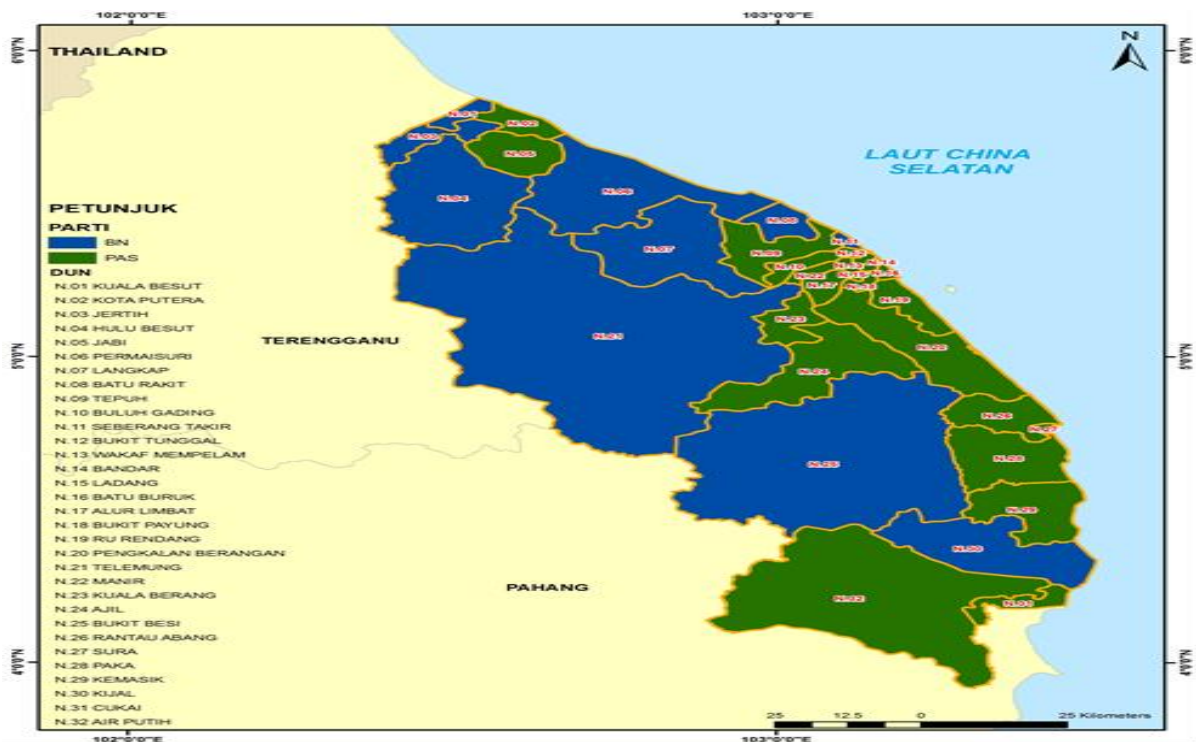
102°0'0"E
103°0'0"E
6°0'0"N
THAILAND
N
LAUT CHINA SELATAN
N.01
N.02
N.03
N.05
N.04
N.06
N.08
N.07
N.09
N.11
N.12
N.10
N.13
N.14
N.22
N.15
N.16
N.17
N.18
N.19
N.23
N.21
N.20
N.24
N.26
N.27
N.25
N.28
N.29
N.30
N.32
N.31
PETUNJUK
PARTI
BN
PAS
DUN
N.01 KUALA BESUT
N.02 KOTA PUTERA
N.03 JERTIH
N.04 HULU BESUT
N.05 JABI
N.06 PERMAISURI
N.07 LANGKAP
N.08 BATU RAKIT
N.09 TEPUH
N.10 BULUH GADING
N.11 SEBERANG TAKIR
N.12 BUKIT TUNGGAL
N.13 WAKAF MEMPELAM
N.14 BANDAR
N.15 LADANG
N.16 BATU BURUK
N.17 ALUR LIMBAT
N.18 BUKIT PAYUNG
N.19 RU RENDANG
N.20 PENGKALAN BERANGAN
N.21 TELEMUNG
N.22 MANIR
N.23 KUALA BERANG
N.24 AJIL
N.25 BUKIT BESI
N.26 RANTAU ABANG
N.27 SURA
N.28 PAKA
N.29 KEMASIK
N.30 KIJAL
N.31 CUKAI
N.32 AIR PUTIH
TERENGGANU
PAHANG
5°0'0"N
4°0'0"N
25 12.5 0 25 Kilometers
102°0'0"E
103°0'0"E